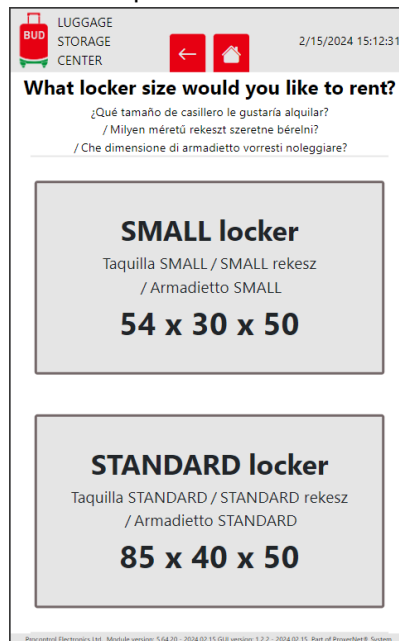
BUD

LUGGAGE STORAGE CENTER

←

2/15/2024 15:12:31

What locker size would you like to rent?

¿Qué tamaño de casillero le gustaría alquilar? / Milyen méretű rekeszt szeretne bérelni? / Che dimensione di armadietto vorresti noleggiare?

SMALL locker

Taquilla SMALL / SMALL rekesz / Armadietto SMALL

54 x 30 x 50

STANDARD locker

Taquilla STANDARD / STANDARD rekesz / Armadietto STANDARD

85 x 40 x 50

Procontrol Electronics Ltd. Module version: 5.64.20 - 2024.02.15 GUI version: 1.2.2 - 2024.02.15 Part of ProverNet® System